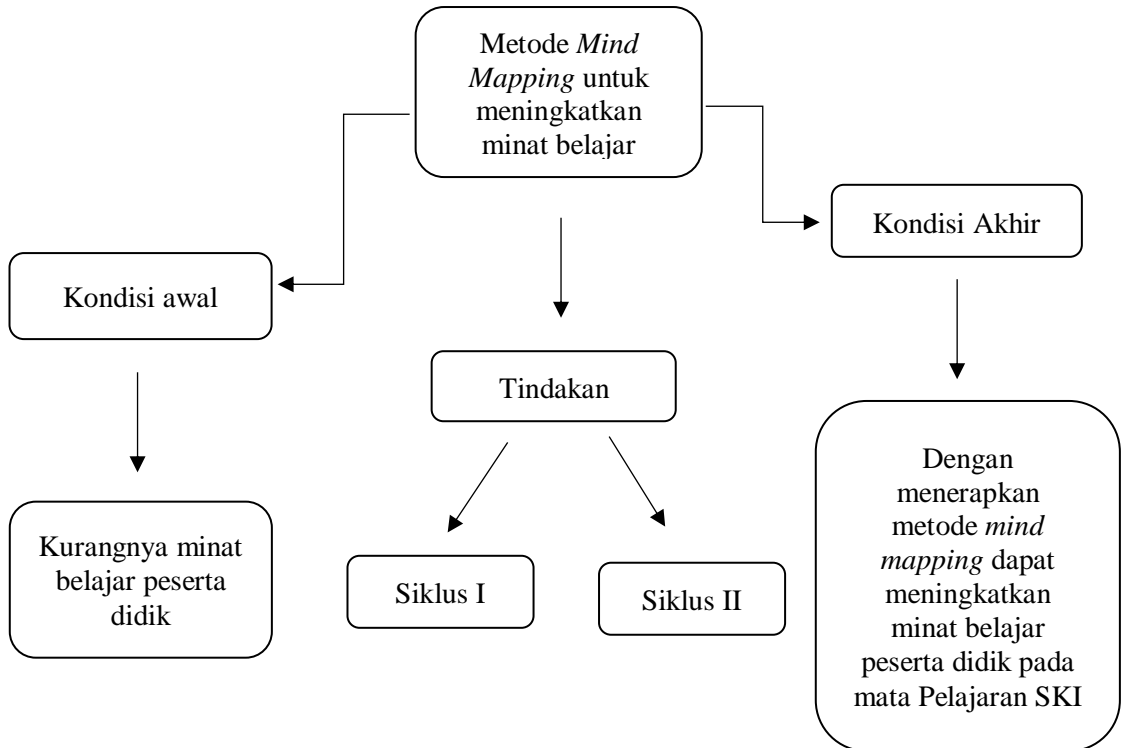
Metode *Mind Mapping* untuk meningkatkan minat belajar

Kondisi awal

Kurangnya minat belajar peserta didik

Tindakan

Siklus I

Siklus II

Kondisi Akhir

Dengan menerapkan metode *mind mapping* dapat meningkatkan minat belajar peserta didik pada mata Pelajaran SKI